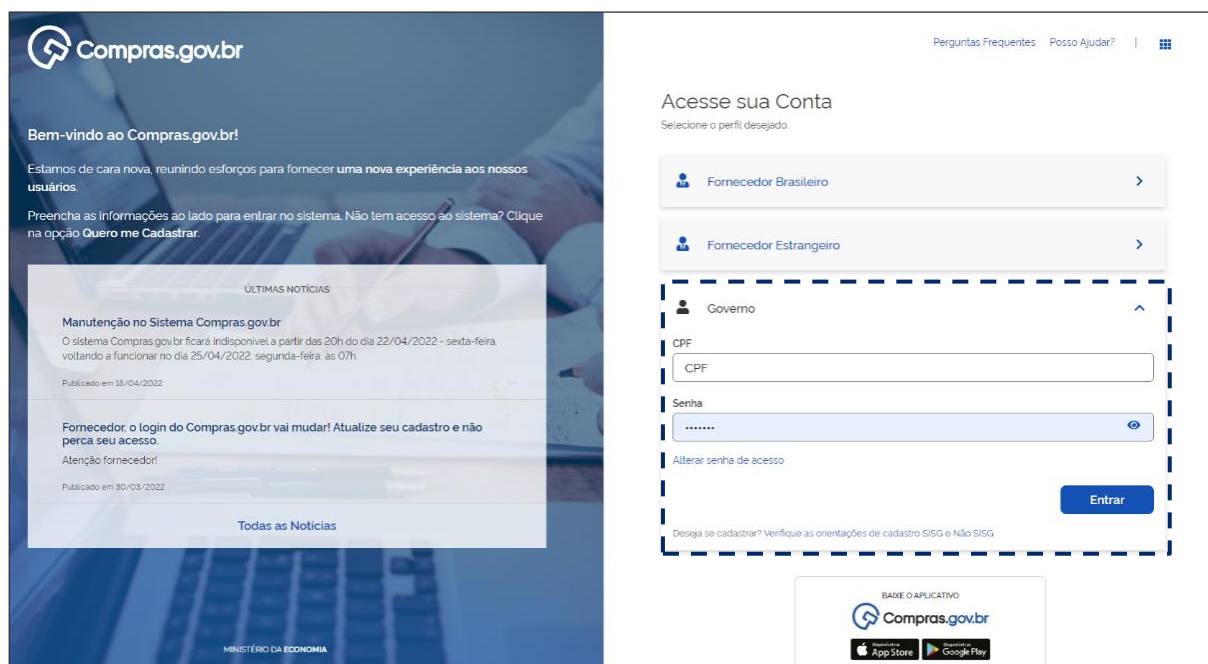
Compras.gov.br

Bem-vindo ao Compras.gov.br!

Estamos de cara nova, reunindo esforços para fornecer uma nova experiência aos nossos usuários.

Preencha as informações ao lado para entrar no sistema. Não tem acesso ao sistema? Clique na opção Quero me Cadastrar.

ÚLTIMAS NOTÍCIAS

Manutenção no Sistema Compras.gov.br
O sistema Compras.gov.br ficará indisponível a partir das 20h do dia 22/04/2022 - sexta-feira, voltando a funcionar no dia 25/04/2022, segunda-feira, às 07h.

Publicado em 18/04/2022

Fornecedor, o login do Compras.gov.br vai mudar! Atualize seu cadastro e não perca seu acesso.
Atenção fornecedor!

Publicado em 30/03/2022

Todas as Notícias

MINISTÉRIO DA ECONOMIA

Perguntas Frequentes Posso Ajudar? |

Acesse sua Conta
Selecione o perfil desejado.

Fornecedor Brasileiro

Fornecedor Estrangeiro

Governo

CPF
CPF

Senha
•••••••

Alterar senha de acesso

Entrar

Deseja se cadastrar? Verifique as orientações de cadastro SISG e Não SISG

BAIXE O APLICATIVO
Compras.gov.br
Disponível na App Store
Disponível no Google Play